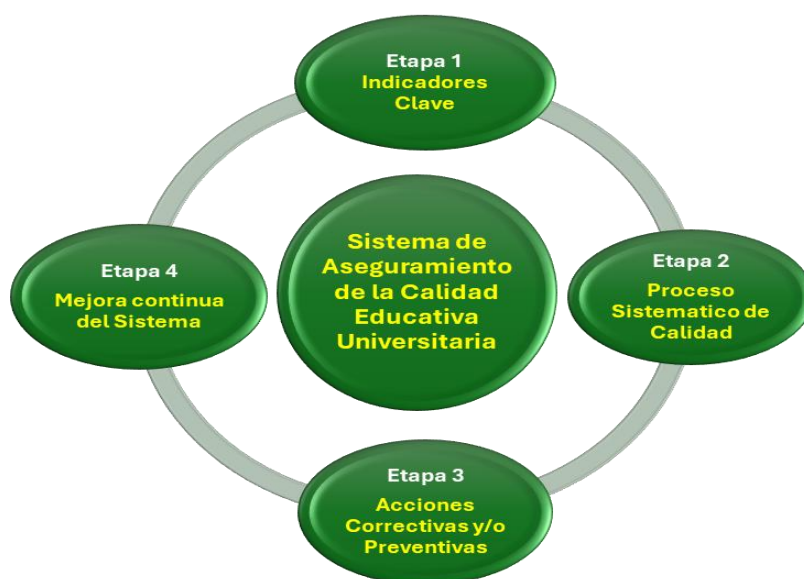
Etapa 1
Indicadores Clave

Sistema de Aseguramiento de la Calidad Educativa Universitaria

Etapa 4
Mejora continua del Sistema

Etapa 2
Proceso Sistematico de Calidad

Etapa 3
Acciones Correctivas y/o Preventivas